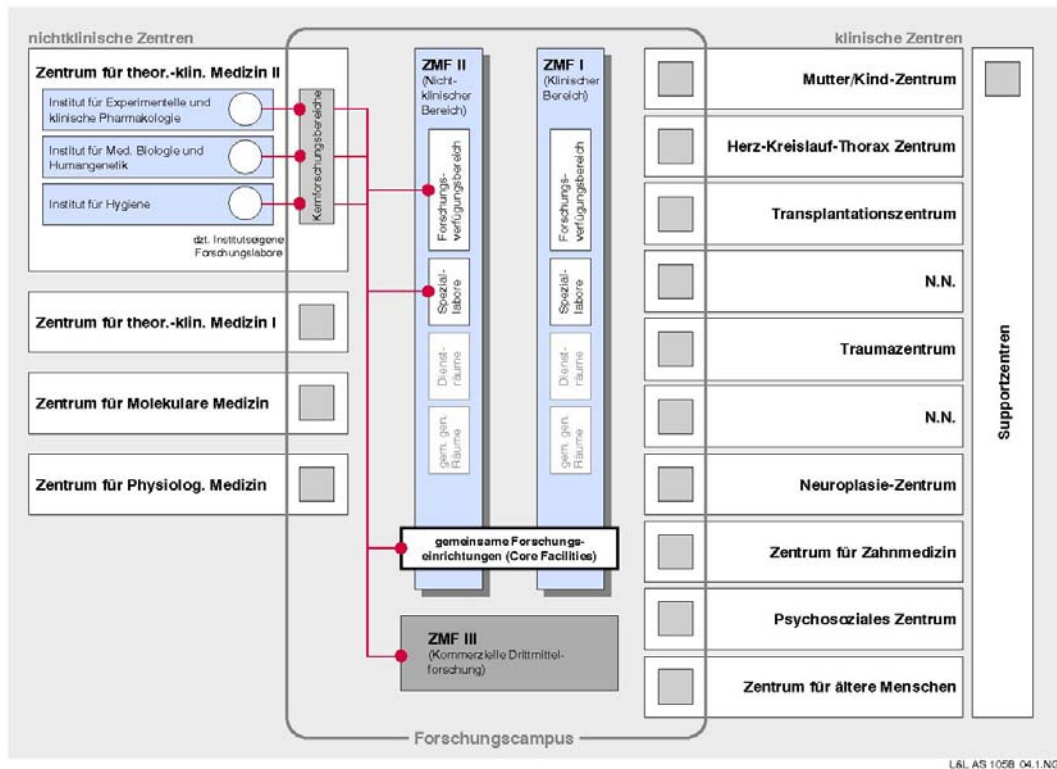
nichtklinische Zentren

Zentrum für theor.-klin. Medizin II

Institut für Experimentelle und klinische Pharmakologie

Institut für Med. Biologie und Humangenetik

Institut für Hygiene

Kernforschungsbereiche

dzt. Institutseigene Forschungslabore

Zentrum für theor.-klin. Medizin I

Zentrum für Molekulare Medizin

Zentrum für Physiolog. Medizin

ZMF II (Nicht-klinischer Bereich)

Forschungs-verfügungsbereich

Spezial-labore

Dienst-räume

gem. gen. Räume

ZMF I (Klinischer Bereich)

Forschungs-verfügungsbereich

Spezial-labore

Dienst-räume

gem. gen. Räume

gemeinsame Forschungs-einrichtungen (Core Facilities)

ZMF III (Kommerzielle Drittmittel-forschung)

Forschungscampus

klinische Zentren

Mutter/Kind-Zentrum

Herz-Kreislauf-Thorax Zentrum

Transplantationszentrum

N.N.

Traumazentrum

N.N.

Neuroplasie-Zentrum

Zentrum für Zahnmedizin

Psychosoziales Zentrum

Zentrum für ältere Menschen

Supportzentren

L&L AS 1058 04.1.NG